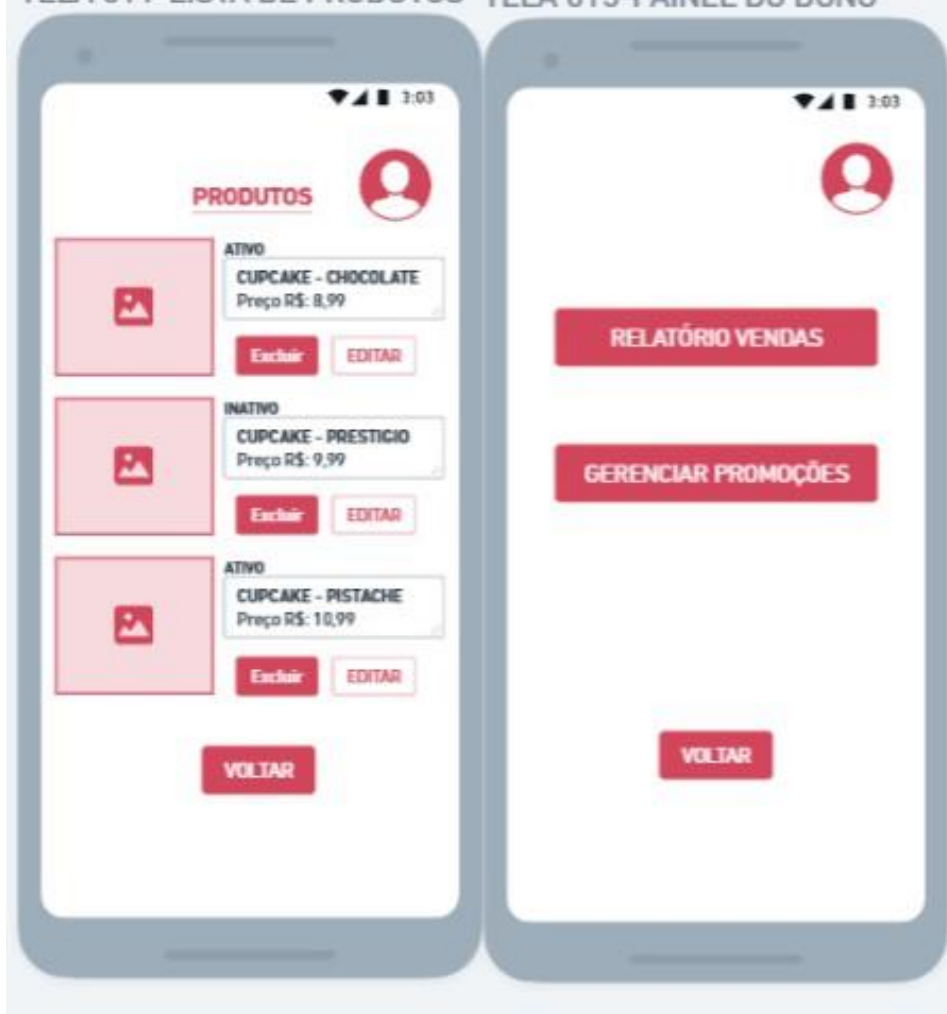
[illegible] LISTA DE PRODUTOS TELA 013 PAINEL DO DONO

3:03

PRODUTOS

ATIVO
CUPCAKE - CHOCOLATE
Preço R$: 8,99

Excluir EDITAR

INATIVO
CUPCAKE - PRESTIGIO
Preço R$: 9,99

Excluir EDITAR

ATIVO
CUPCAKE - PISTACHE
Preço R$: 10,99

Excluir EDITAR

VOLTAR

3:03

RELATÓRIO VENDAS

GERENCIAR PROMOÇÕES

VOLTAR